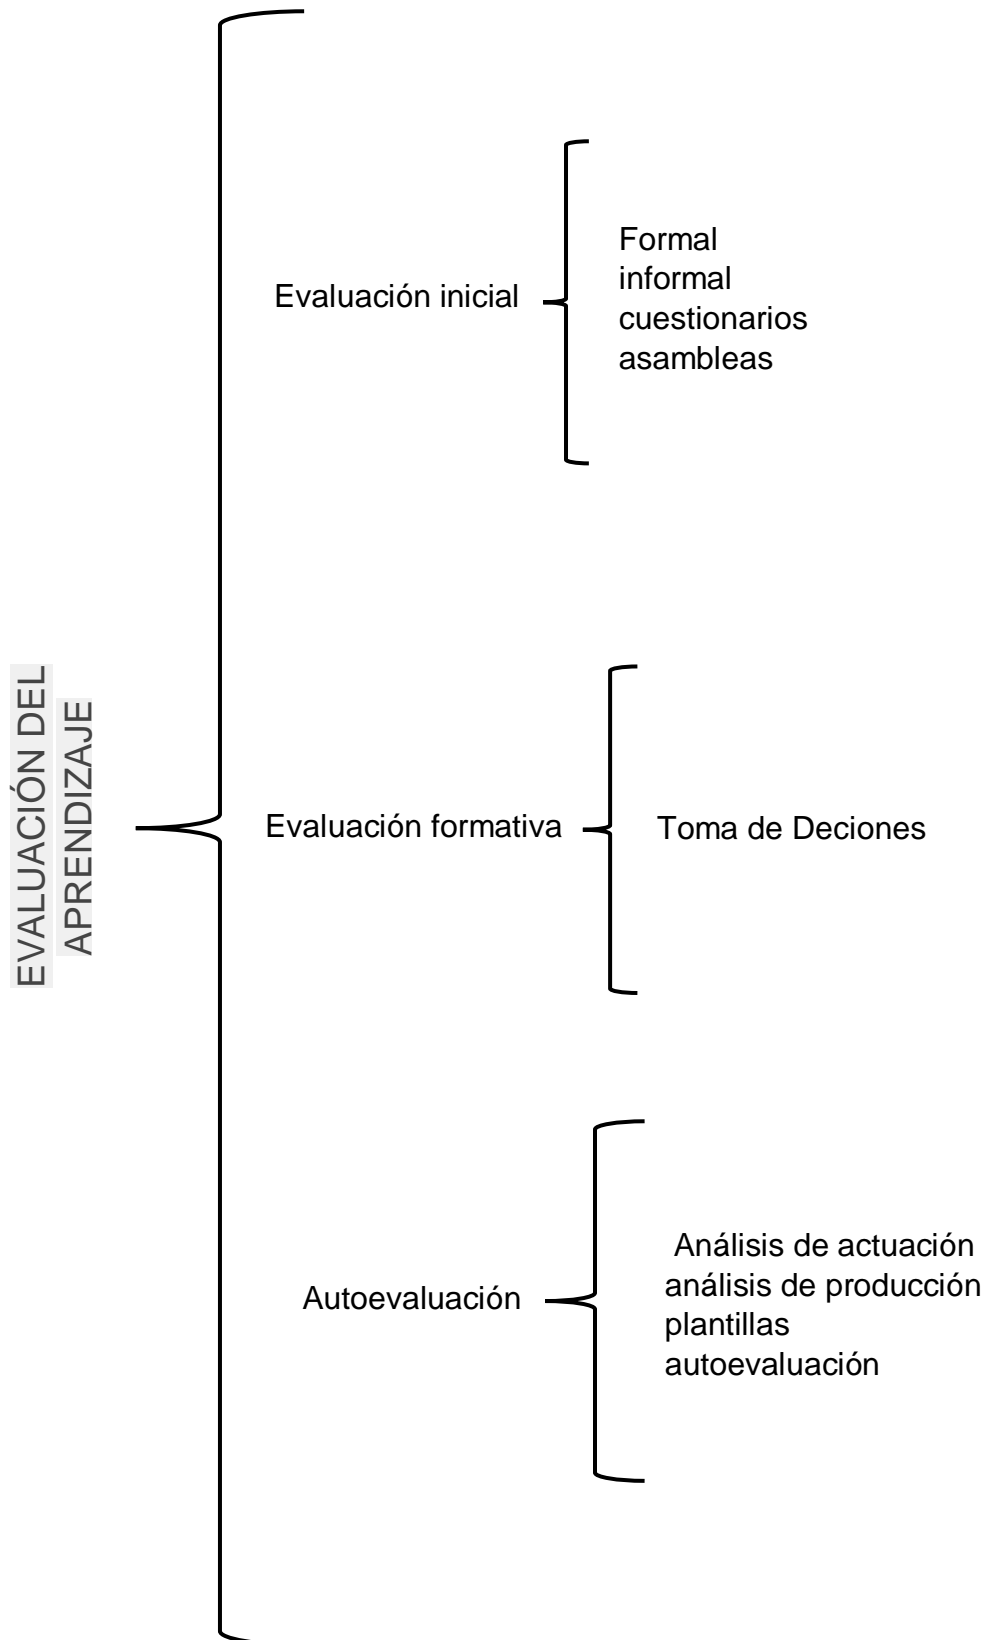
EVALUACIÓN DEL APRENDIZAJE

Evaluación inicial

Formal
informal
cuestionarios
asambleas

Evaluación formativa

Toma de Deciones

Autoevaluación

Análisis de actuación
análisis de producción
plantillas
autoevaluación